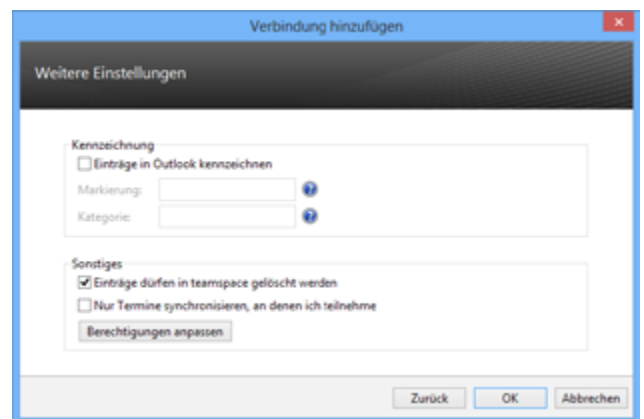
Verbindung hinzufügen

Weitere Einstellungen

Kennzeichnung

Einträge in Outlook kennzeichnen

Markierung:

Kategorie:

Sonstiges

Einträge dürfen in teamspace gelöscht werden

Nur Termine synchronisieren, an denen ich teilnehme

Berechtigungen anpassen

Zurück OK Abbrechen